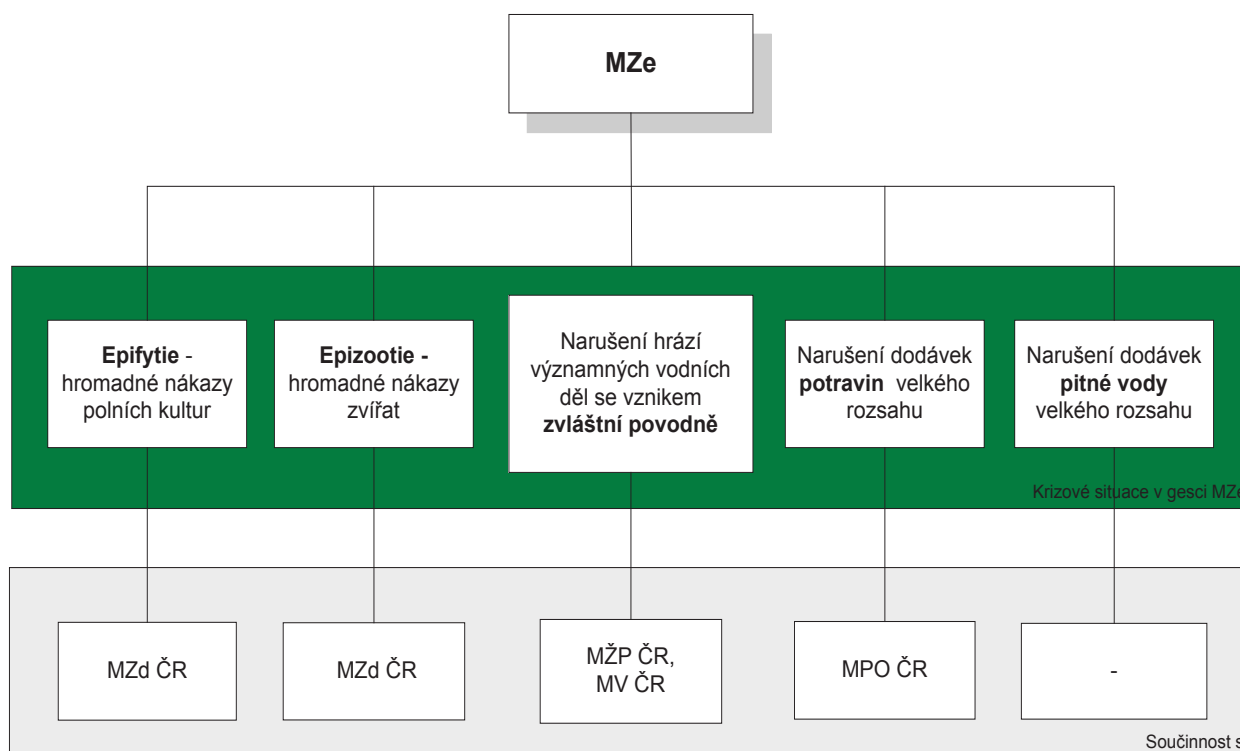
MZe

Epifytie - hromadné nákazy polních kultur

Epizootie - hromadné nákazy zvířat

Narušení hrází významných vodních děl se vznikem zvláštní povodně

Narušení dodávek potravin velkého rozsahu

Narušení dodávek pitné vody velkého rozsahu

Krizové situace v gesci MZe

MZd ČR

MZd ČR

MŽP ČR, MV ČR

MPO ČR

-

Součinnost s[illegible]